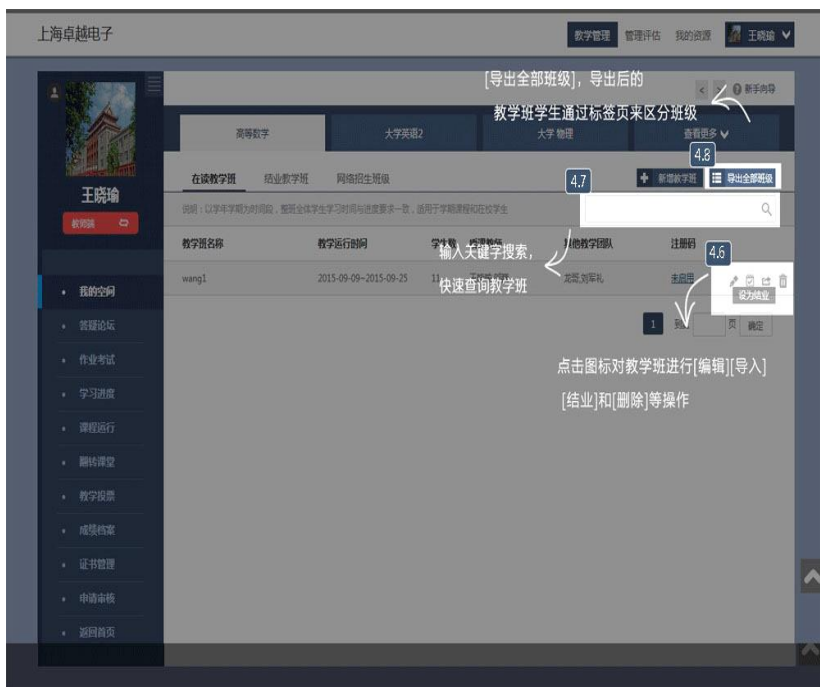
上海卓越电子

教学管理 管理评估 我的资源 王晓瑜

[导出全部班级]，导出后的
教学班学生通过标签页来区分班级

新手向导

王晓瑜
教师端

高等数学 大学英语2 大学物理 查看更多

4.8

在读教学班 结业教学班 网络招生班级

4.7

新增教学班 导出全部班级

说明：以学年学期为时间段，整班全体学生学习时间与进度要求一致，适用于学期课程和在校学生

教学班名称 教学运行时间 学生数 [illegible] 其他教学团队 注册码

输入关键字搜索，
快速查询教学班

4.6

wang1 2015-09-09~2015-09-25 11 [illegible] 龙彩,刘军礼 未启用

设为结业

1 到 页 确定

点击图标对教学班进行[编辑][导入]
[结业]和[删除]等操作

我的空间
答疑论坛
作业考试
学习进度
课程运行
翻转课堂
教学投票
成绩档案
证书管理
申请审核
返回首页